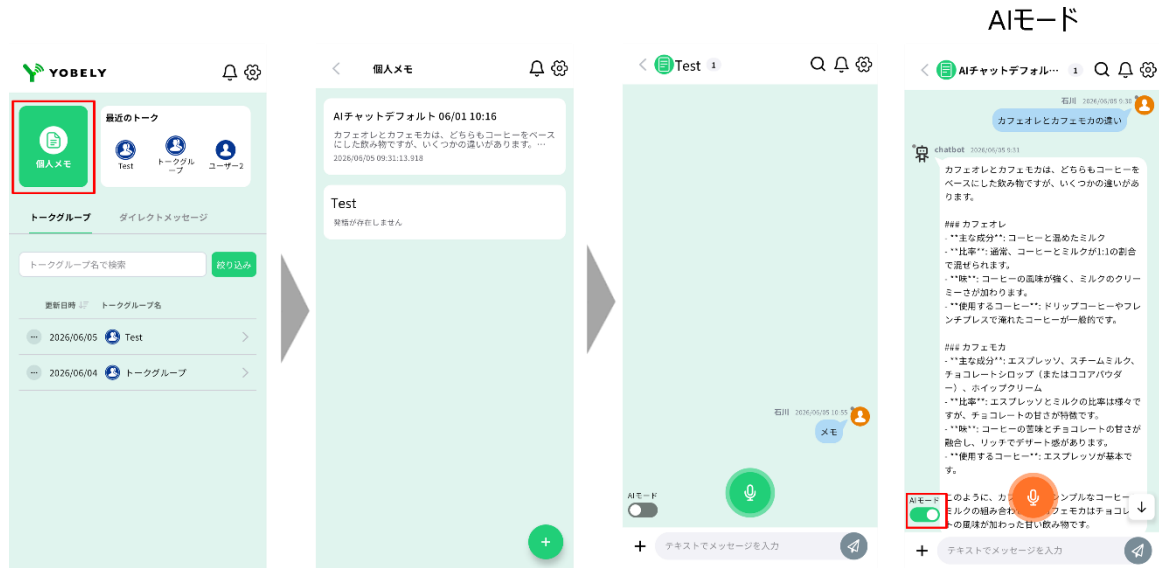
AIモード

YOBELY

個人メモ

最近のトーク

Test

トークグループ

ユーザー2

トークグループ　ダイレクトメッセージ

トークグループ名で検索

絞り込み

更新日時　トークグループ名

2026/06/05　Test

2026/06/04　トークグループ

個人メモ

AIチャットデフォルト 06/01 10:16

カフェオレとカフェモカは、どちらもコーヒーをベースにした飲み物ですが、いくつかの違いがあります。…

2026/06/05 09:31:13.918

Test

発信が存在しません

Test 1

石川 2026/06/05 16:55

メモ

AIモード

テキストでメッセージを入力

AIチャットデフォル… 1

石川 2026/06/05 9:30

カフェオレとカフェモカの違い

chatbot 2026/06/05 9:31

カフェオレとカフェモカは、どちらもコーヒーをベースにした飲み物ですが、いくつかの違いがあります。

### カフェオレ
- **主な成分**: コーヒーと温めたミルク
- **比率**: 通常、コーヒーとミルクが1:1の割合で混ぜられます。
- **味**: コーヒーの風味が強く、ミルクのクリーミーさが加わります。
- **使用するコーヒー**: ドリップコーヒーやフレンチプレスで淹れたコーヒーが一般的です。

### カフェモカ
- **主な成分**: エスプレッソ、スチームミルク、チョコレートシロップ（またはココアパウダー）、ホイップクリーム
- **比率**: エスプレッソとミルクの比率は様々ですが、チョコレートの甘さが特徴です。
- **味**: コーヒーの苦味とチョコレートの甘さが融合し、リッチでデザート感があります。
- **使用するコーヒー**: エスプレッソが基本です。

このように、カ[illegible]シンプルなコーヒーとミルクの組み合わ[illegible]フェモカはチョコレー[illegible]の風味が加わった甘い飲み物です。

AIモード

テキストでメッセージを入力